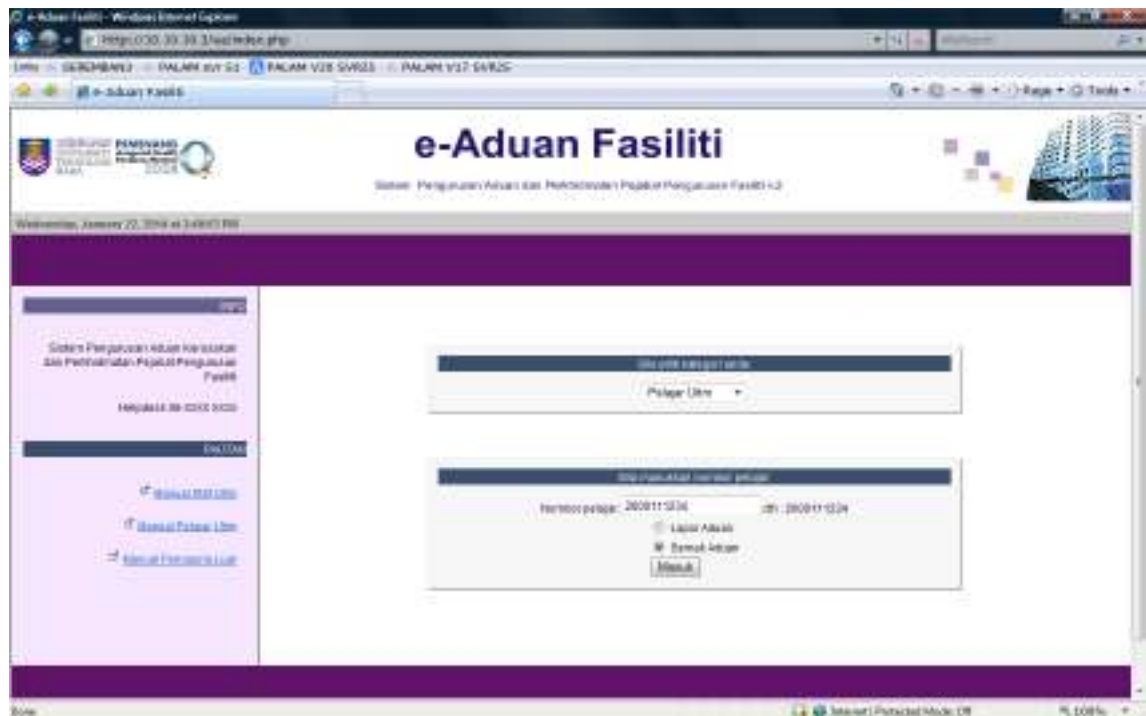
e-Aduan Fasiliti - Windows Internet Explorer

http://10.30.39.3/aad/index.php

Links SEREMBAN3 PALAM AVI S1 PALAM V28 SVR21 PALAM V17 SVR25

e-Aduan Fasiliti

Page Tools

e-Aduan Fasiliti

Sistem Pengurusan Aduan dan Pemantauan Pejabat Pengurusan Fasiliti v2

Wednesday, January 22, 2014 at 3:49:03 PM

INFO

Sistem Pengurusan Aduan Kerosakan dan Pemantauan Pejabat Pengurusan Fasiliti

Helpdesk 06-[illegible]

DAFTAR

Manual Staf UiTM

Manual Pelajar UiTM

Manual Pengguna Luar

Sila pilih kategori anda

Pelajar Uitm

Sila masukkan nombor pelajar

Nombor pelajar: 2009111234 cth : 2009111234

Lapor Aduan

Semak Aduan

Masuk

Done

Internet | Protected Mode: Off

100%